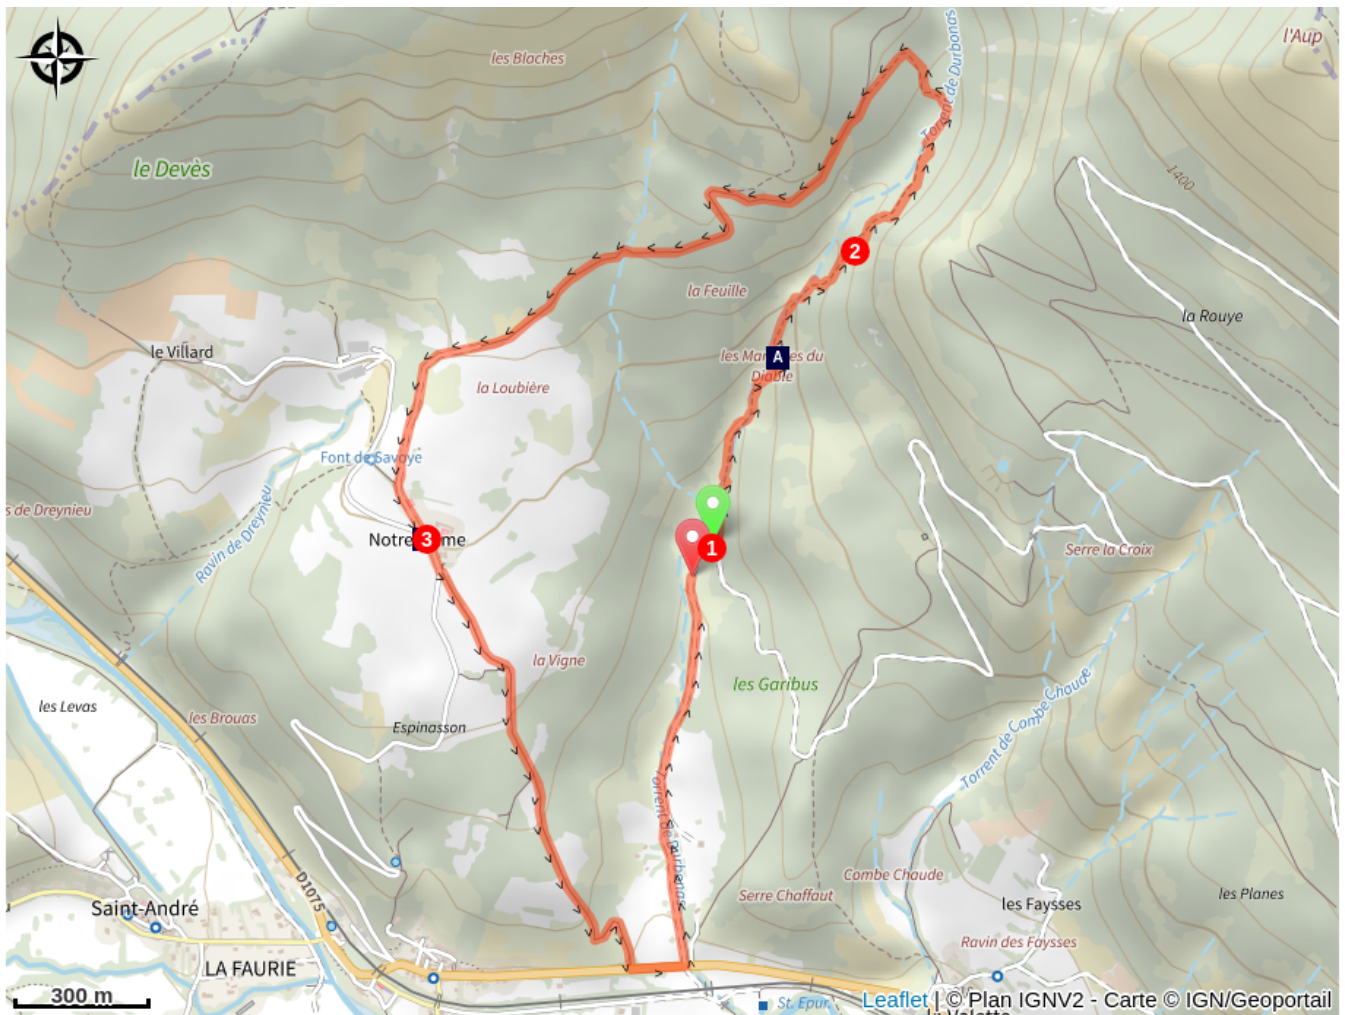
l'Aup
les Blaches
le Devès
Torrent de Durbonas
1400
2
la Feuille
la Rouye
le Villard
les Mar A es du Diable
la Loubière
Font de Savoye
s de Dreynieu
Ravin de Dreynieu
Notre 3 me
1
Serre la Croix
la Vigne
les Garibus
les Levas
les Brouas
Espinasson
Torrent de Combe Chaude
Torrent de Durbonas
Combe Chaude
Serre Chaffaut
les Faysses
les Planes
Saint-André
D1075
Ravin des Faysses
LA FAURIE
300 m
St. Epur
Leaflet | © Plan IGNV2 - Carte © IGN/Geoportail